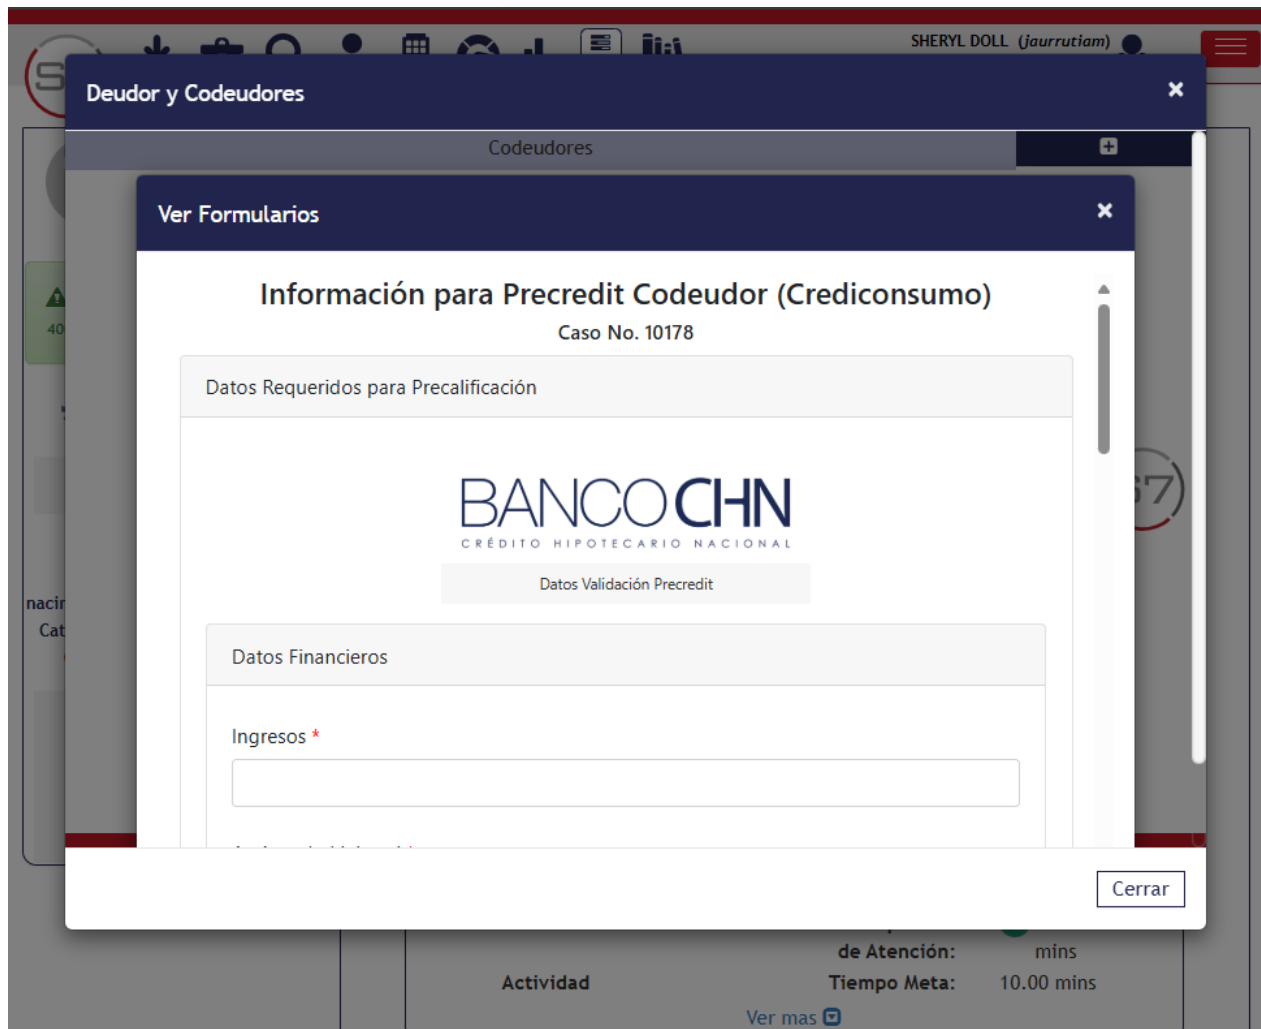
SHERYL DOLL (jaurrutiam)

Deudor y Codeudores

Codeudores

Ver Formularios

Información para Precredit Codeudor (Crediconsumo)

Caso No. 10178

Datos Requeridos para Precalificación

BANCO CHN
CRÉDITO HIPOTECARIO NACIONAL

Datos Validación Precredit

Datos Financieros

Ingresos *

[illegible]

Cerrar

40

nacir
Cat

de Atención: mins

Actividad Tiempo Meta: 10.00 mins

Ver mas